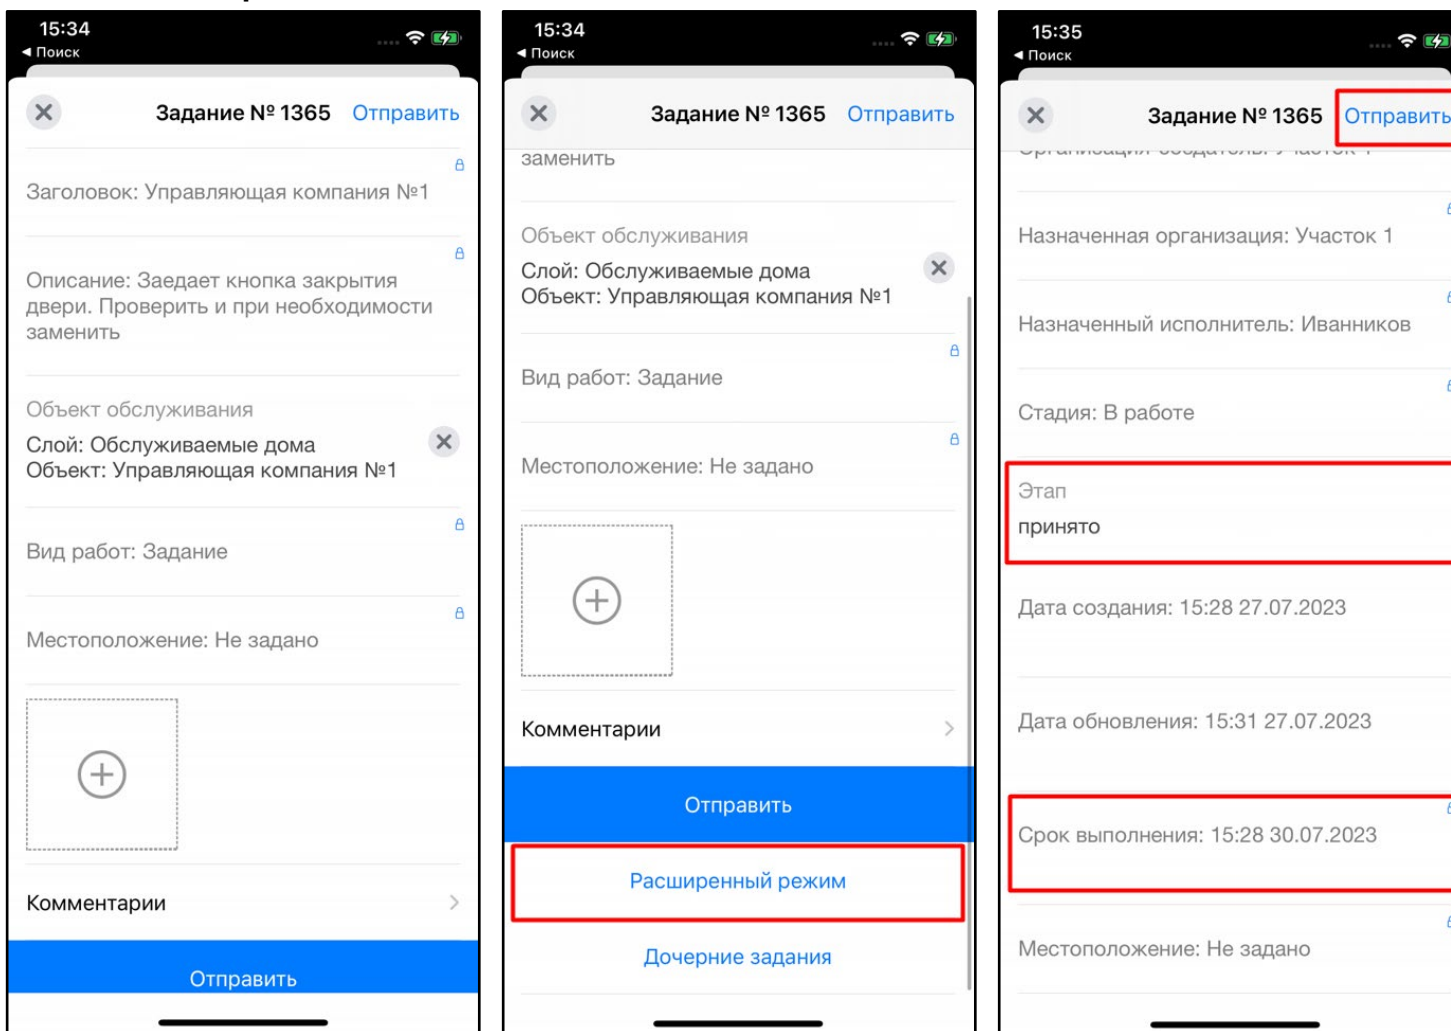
15:34
◀ Поиск

Задание № 1365 Отправить

Заголовок: Управляющая компания №1

Описание: Заедает кнопка закрытия двери. Проверить и при необходимости заменить

Объект обслуживания
Слой: Обслуживаемые дома
Объект: Управляющая компания №1

Вид работ: Задание

Местоположение: Не задано

Комментарии

Отправить

15:34
◀ Поиск

Задание № 1365 Отправить

заменить

Объект обслуживания
Слой: Обслуживаемые дома
Объект: Управляющая компания №1

Вид работ: Задание

Местоположение: Не задано

Комментарии

Отправить

Расширенный режим

Дочерние задания

15:35
◀ Поиск

Задание № 1365 Отправить

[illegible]

Назначенная организация: Участок 1

Назначенный исполнитель: Иванников

Стадия: В работе

Этап
принято

Дата создания: 15:28 27.07.2023

Дата обновления: 15:31 27.07.2023

Срок выполнения: 15:28 30.07.2023

Местоположение: Не задано